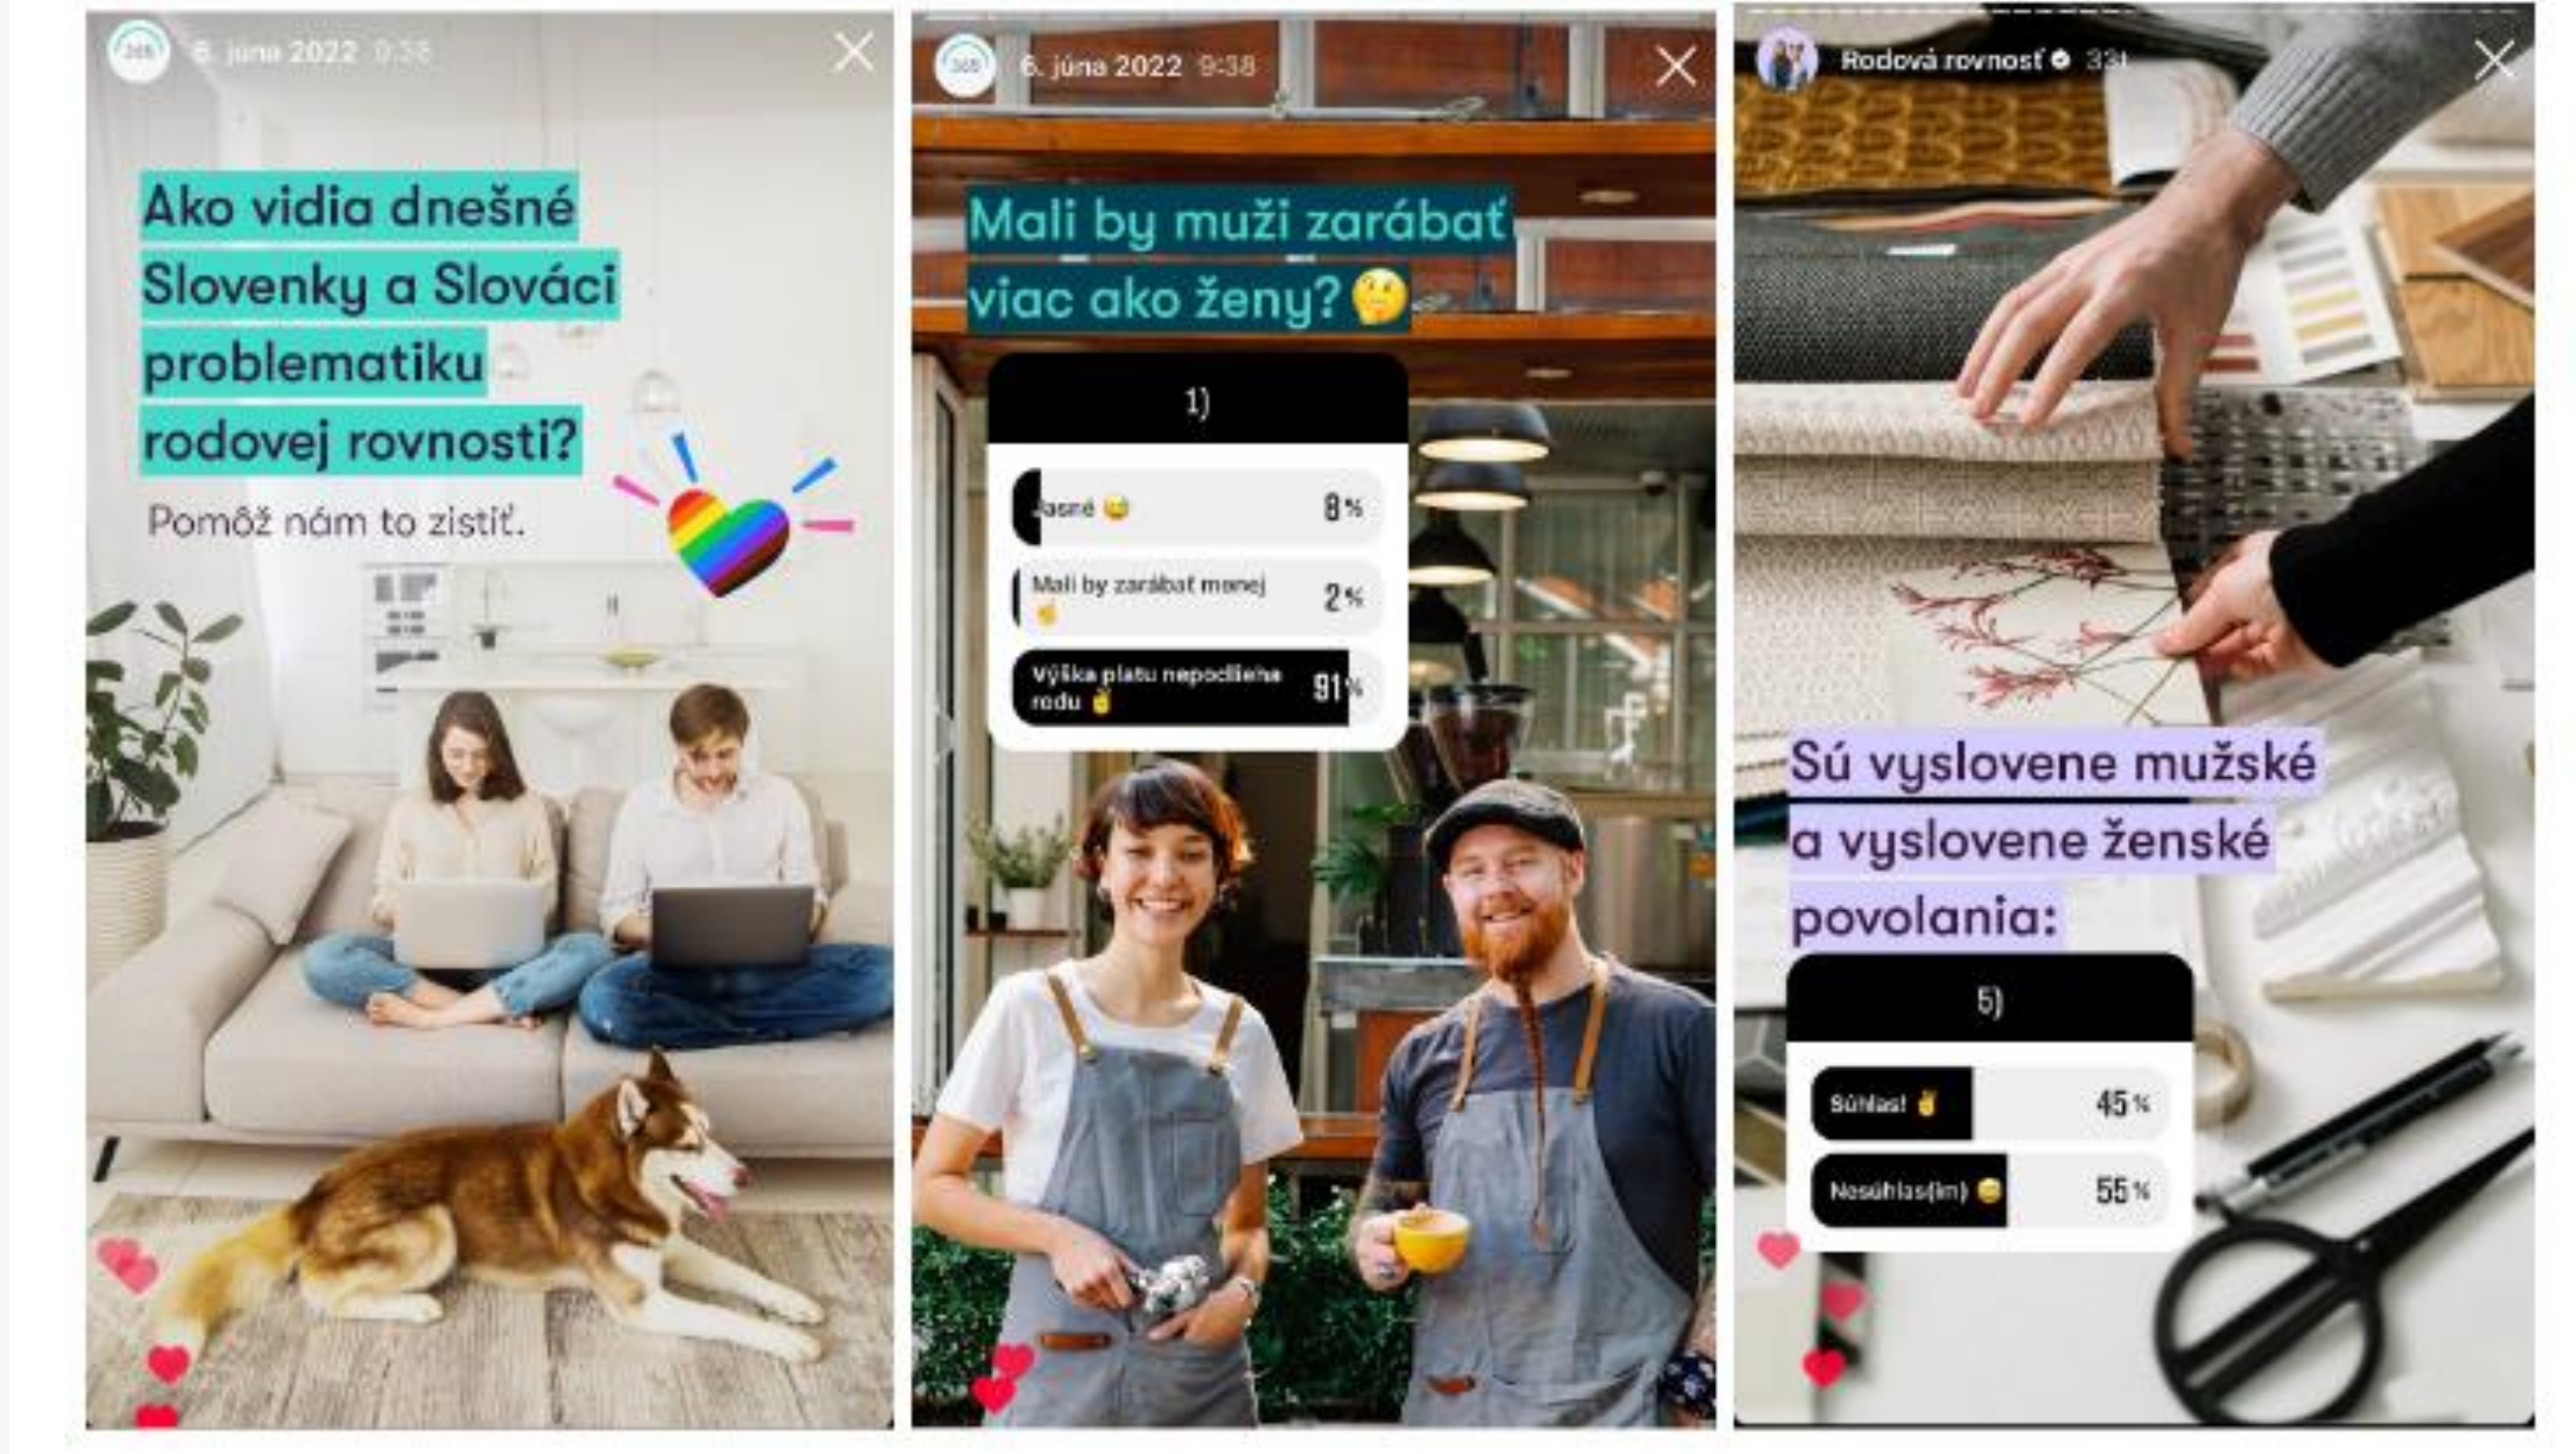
6. júna 2022 9:38

Ako vidia dnešné Slovenky a Slováci problematiku rodovej rovnosti?

Pomôž nám to zistiť.

6. júna 2022 9:38

Mali by muži zarábať viac ako ženy? 🤔

1)

Jasné 😆 8%

Mali by zarábať menej 👈 2%

Výška platu nepodlieha rodu ✌️ 91%

Rodová rovnosť 33t

Sú vyslovene mužské a vyslovene ženské povolania:

5)

Súhlas! ✌️ 45%

Nesúhlas(ím) 😑 55%